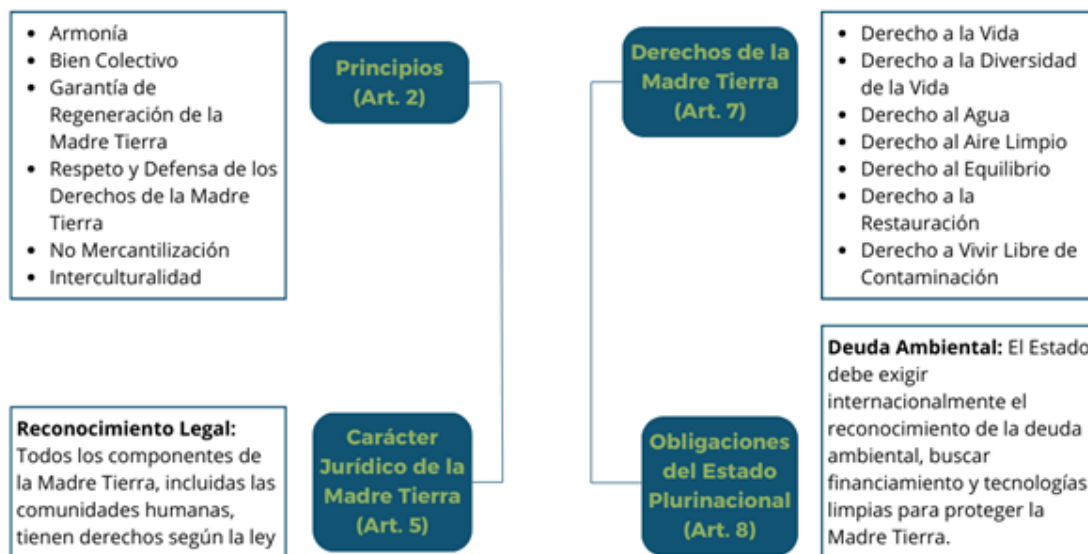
- Armonía
- Bien Colectivo
- Garantía de Regeneración de la Madre Tierra
- Respeto y Defensa de los Derechos de la Madre Tierra
- No Mercantilización
- Interculturalidad

Principios (Art. 2)

Derechos de la Madre Tierra (Art. 7)

- Derecho a la Vida
- Derecho a la Diversidad de la Vida
- Derecho al Agua
- Derecho al Aire Limpio
- Derecho al Equilibrio
- Derecho a la Restauración
- Derecho a Vivir Libre de Contaminación

Deuda Ambiental: El Estado debe exigir internacionalmente el reconocimiento de la deuda ambiental, buscar financiamiento y tecnologías limpias para proteger la Madre Tierra.

Reconocimiento Legal: Todos los componentes de la Madre Tierra, incluidas las comunidades humanas, tienen derechos según la ley

Carácter Jurídico de la Madre Tierra (Art. 5)

Obligaciones del Estado Plurinacional (Art. 8)